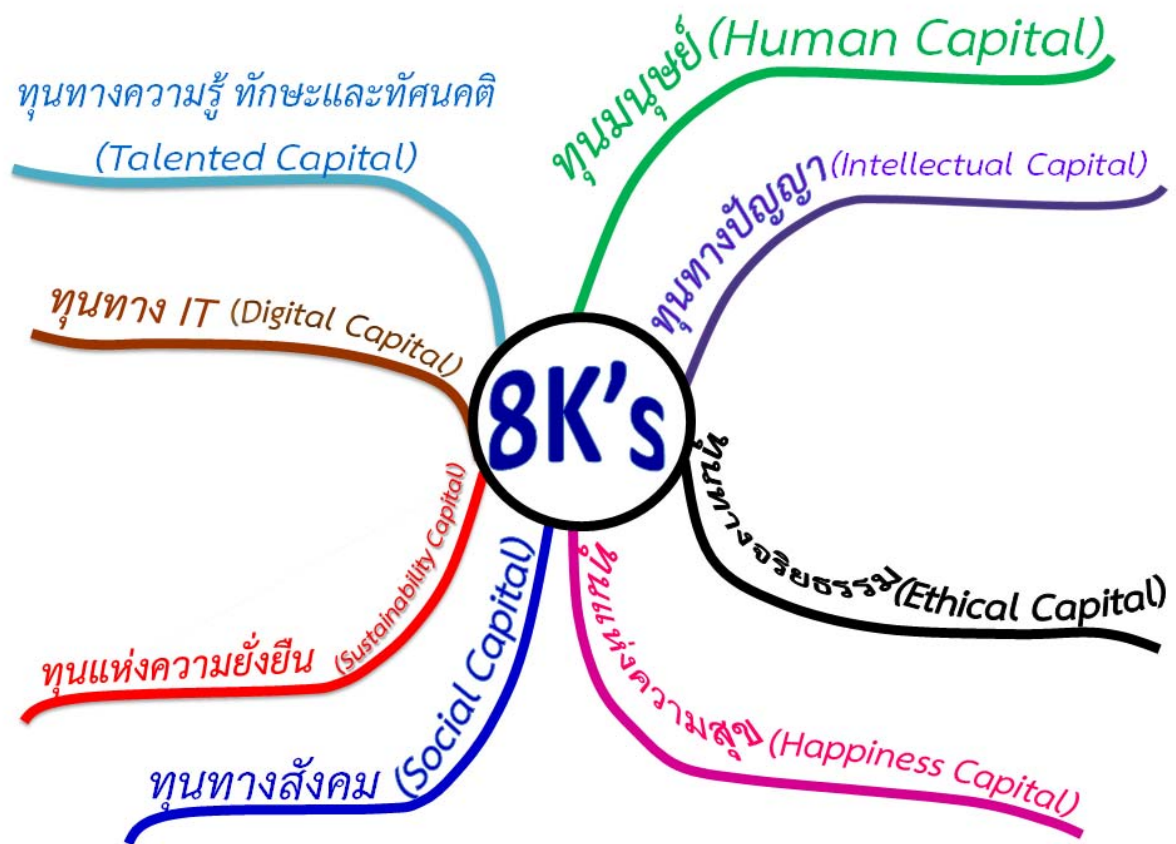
8K's

ทุนมนุษย์ (Human Capital)

ทุนทางปัญญา (Intellectual Capital)

ทุนทางจริยธรรม (Ethical Capital)

ทุนแห่งความสุข (Happiness Capital)

ทุนทางสังคม (Social Capital)

ทุนแห่งความยั่งยืน (Sustainability Capital)

ทุนทาง IT (Digital Capital)

ทุนทางความรู้ ทักษะและทัศนคติ (Talented Capital)